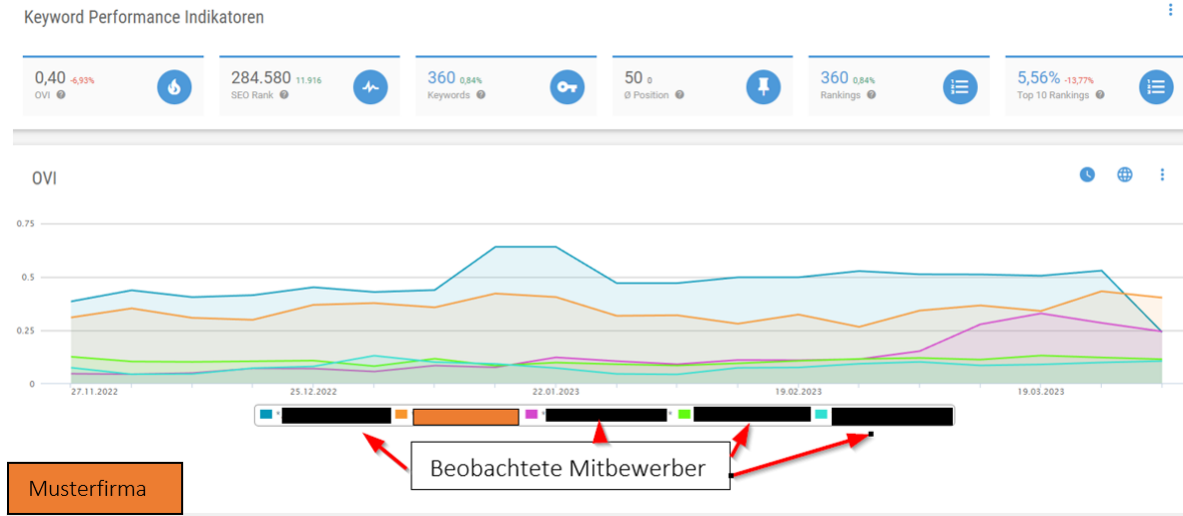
Keyword Performance Indikatoren

0,40 -6,93%
OVI

284.580 11.916
SEO Rank

360 0,84%
Keywords

50 0
Ø Position

360 0,84%
Rankings

5,56% -13,77%
Top 10 Rankings

OVI

0.75
0.5
0.25
0

27.11.2022
25.12.2022
22.01.2023
19.02.2023
19.03.2023

Beobachtete Mitbewerber

Musterfirma